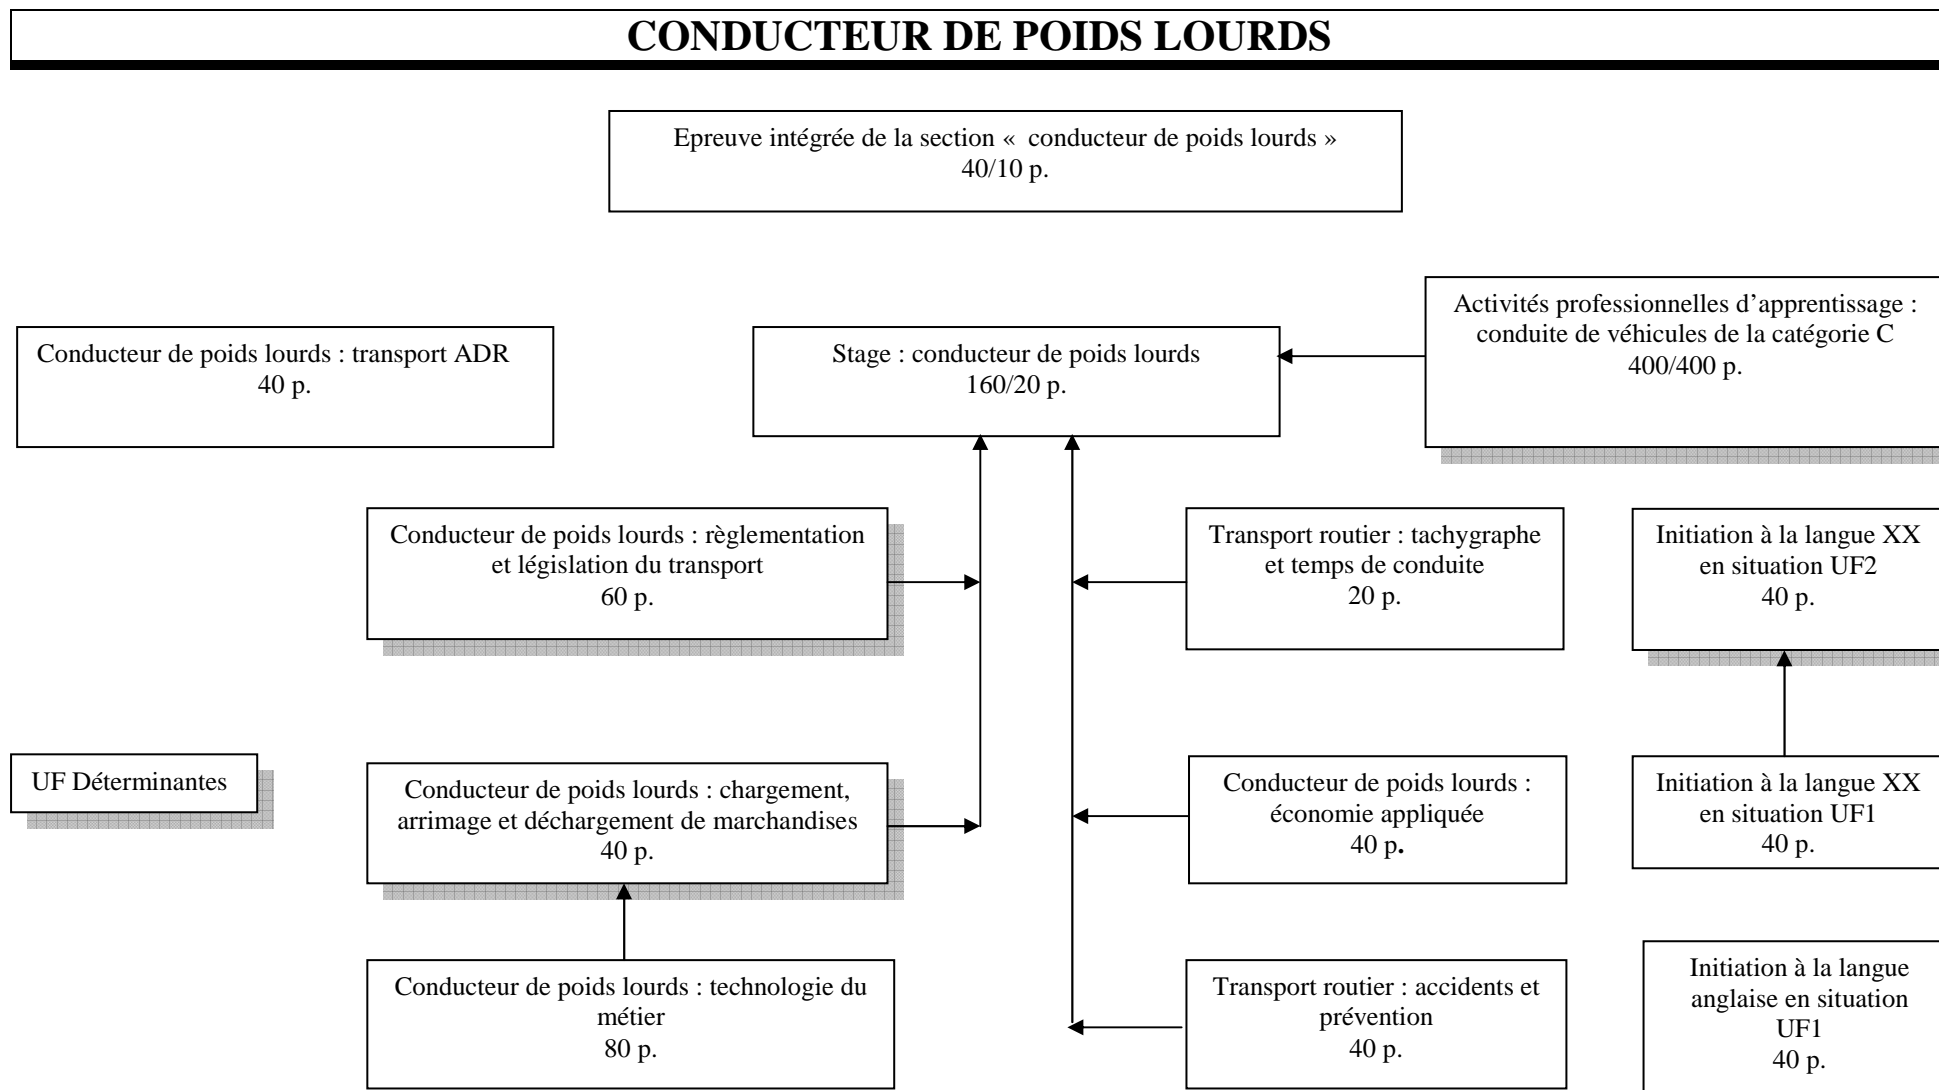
CONDUCTEUR DE POIDS LOURDS

Epreuve intégrée de la section « conducteur de poids lourds »
40/10 p.

Conducteur de poids lourds : transport ADR
40 p.

Stage : conducteur de poids lourds
160/20 p.

Activités professionnelles d'apprentissage : conduite de véhicules de la catégorie C
400/400 p.

Conducteur de poids lourds : règlementation et législation du transport
60 p.

Transport routier : tachygraphe et temps de conduite
20 p.

Initiation à la langue XX en situation UF2
40 p.

UF Déterminantes

Conducteur de poids lourds : chargement, arrimage et déchargement de marchandises
40 p.

Conducteur de poids lourds : économie appliquée
40 p.

Initiation à la langue XX en situation UF1
40 p.

Conducteur de poids lourds : technologie du métier
80 p.

Transport routier : accidents et prévention
40 p.

Initiation à la langue anglaise en situation UF1
40 p.